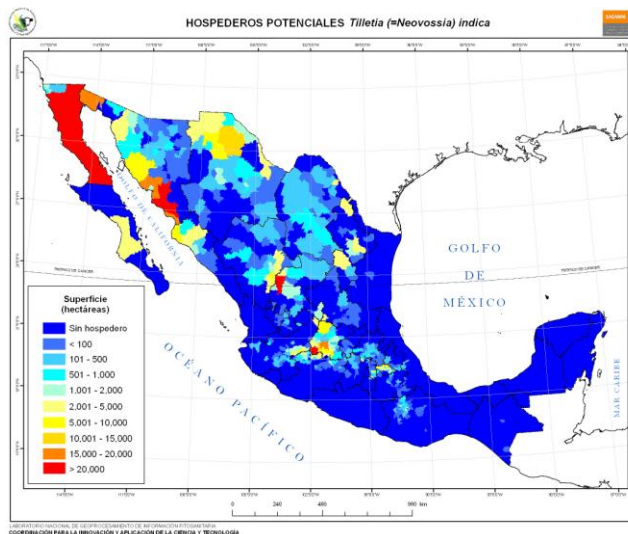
HOSPEDEROS POTENCIALES *Tilletia (=Neovossia) indica*

GOLFO DE MÉXICO

GOLFO DE CALIFORNIA

OCÉANO PACÍFICO

MAR CARIBE

TRÓPICO DE CÁNCER

Superficie (hectáreas)

Sin hospedero
< 100
101 - 500
501 - 1,000
1,001 - 2,000
2,001 - 5,000
5,001 - 10,000
10,001 - 15,000
15,000 - 20,000
> 20,000

0 240 480 960 km

LABORATORIO NACIONAL DE GEOPROCESAMIENTO DE INFORMACIÓN FITOSANITARIA
COORDINACIÓN PARA LA INNOVACIÓN Y APLICACIÓN DE LA CIENCIA Y TECNOLOGÍA